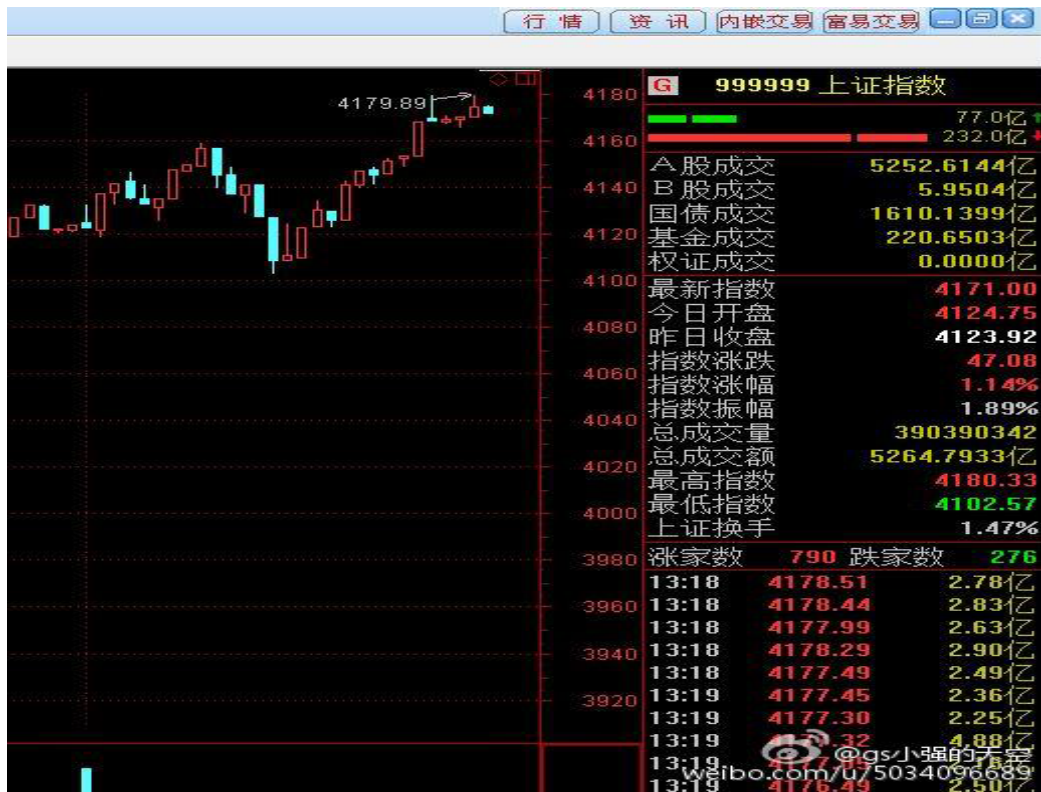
行 情 资 讯 内嵌交易 富易交易

4179.89

4180
4160
4140
4120
4100
4080
4060
4040
4020
4000
3980
3960
3940
3920

G 999999 上证指数

77.0亿
232.0亿

| | |
|---|---|
| A股成交 | 5252.6144亿 |
| B股成交 | 5.9504亿 |
| 国债成交 | 1610.1399亿 |
| 基金成交 | 220.6503亿 |
| 权证成交 | 0.0000亿 |
| 最新指数 | 4171.00 |
| 今日开盘 | 4124.75 |
| 昨日收盘 | 4123.92 |
| 指数涨跌 | 47.08 |
| 指数涨幅 | 1.14% |
| 指数振幅 | 1.89% |
| 总成交量 | 390390342 |
| 总成交额 | 5264.7933亿 |
| 最高指数 | 4180.33 |
| 最低指数 | 4102.57 |
| 上证换手 | 1.47% |

涨家数 790 跌家数 276

| | | |
|---|---|---|
| 13:18 | 4178.51 | 2.78亿 |
| 13:18 | 4178.44 | 2.83亿 |
| 13:18 | 4177.99 | 2.63亿 |
| 13:18 | 4178.29 | 2.90亿 |
| 13:18 | 4177.49 | 2.49亿 |
| 13:19 | 4177.45 | 2.36亿 |
| 13:19 | 4177.30 | 2.25亿 |
| 13:19 | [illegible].32 | 4.88亿 |
| 13:19 | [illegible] | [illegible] |
| 13:19 | 4176.49 | 2.50亿 |

@gs小强的天空
weibo.com/u/5034096689